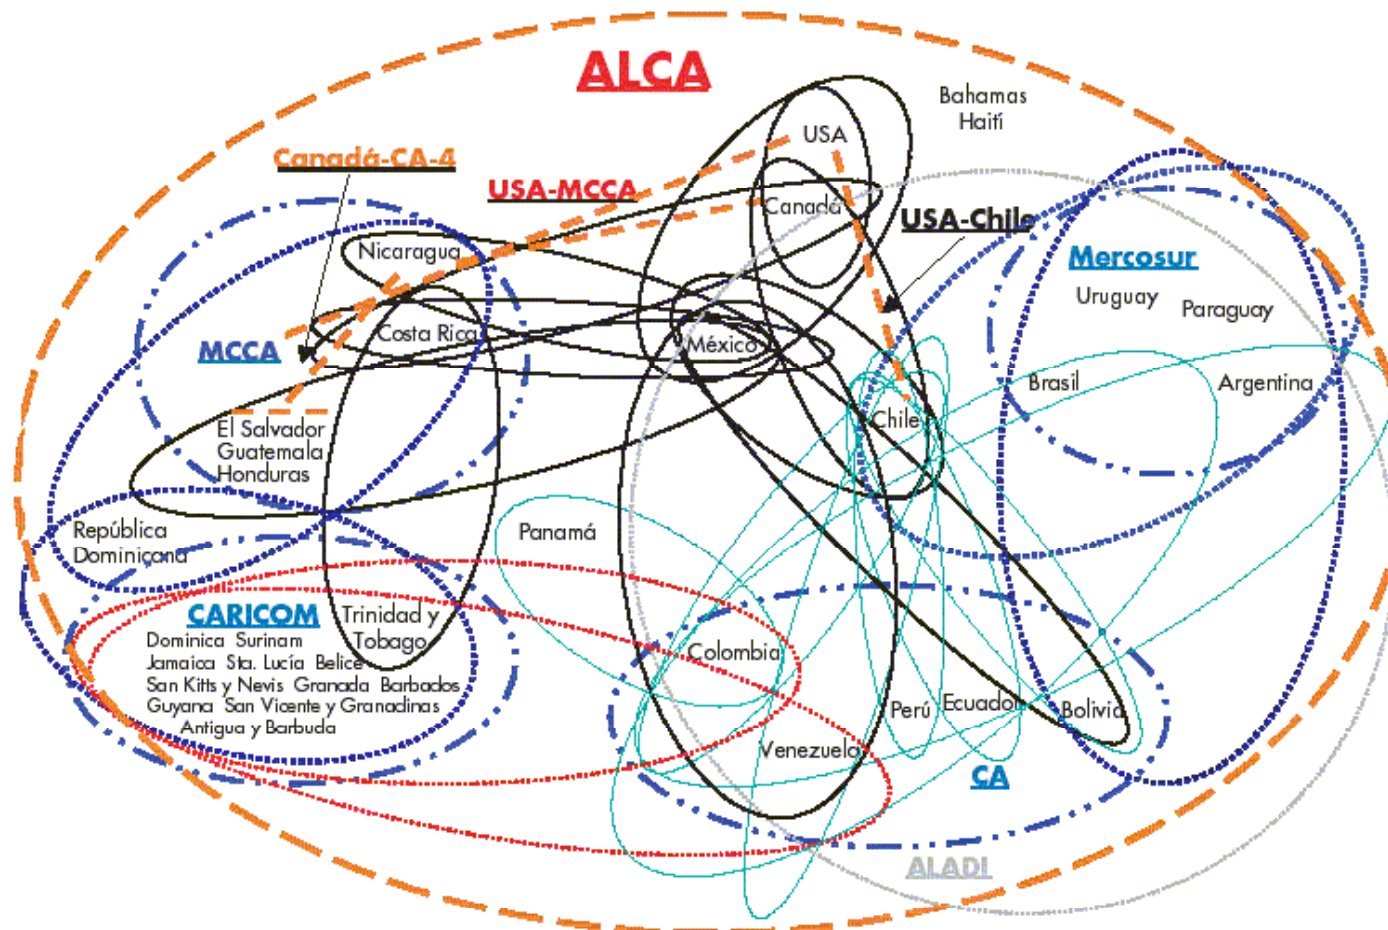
ALCA

Bahamas
Haití

USA

Canadá-CA-4

USA-MCCA

Canadá

USA-Chile

Mercosur

Uruguay

Paraguay

Nicaragua

Costa Rica

México

MCCA

Brasil

Argentina

Chile

El Salvador
Guatemala
Honduras

República
Dominicana

Panamá

CARICOM

Trinidad y Tobago

Dominica Surinam
Jamaica Sta. Lucía Belice
San Kitts y Nevis Granada Barbados
Guyana San Vicente y Granadinas
Antigua y Barbuda

Colombia

Perú

Ecuador

Bolivia

Venezuela

CA

ALADI